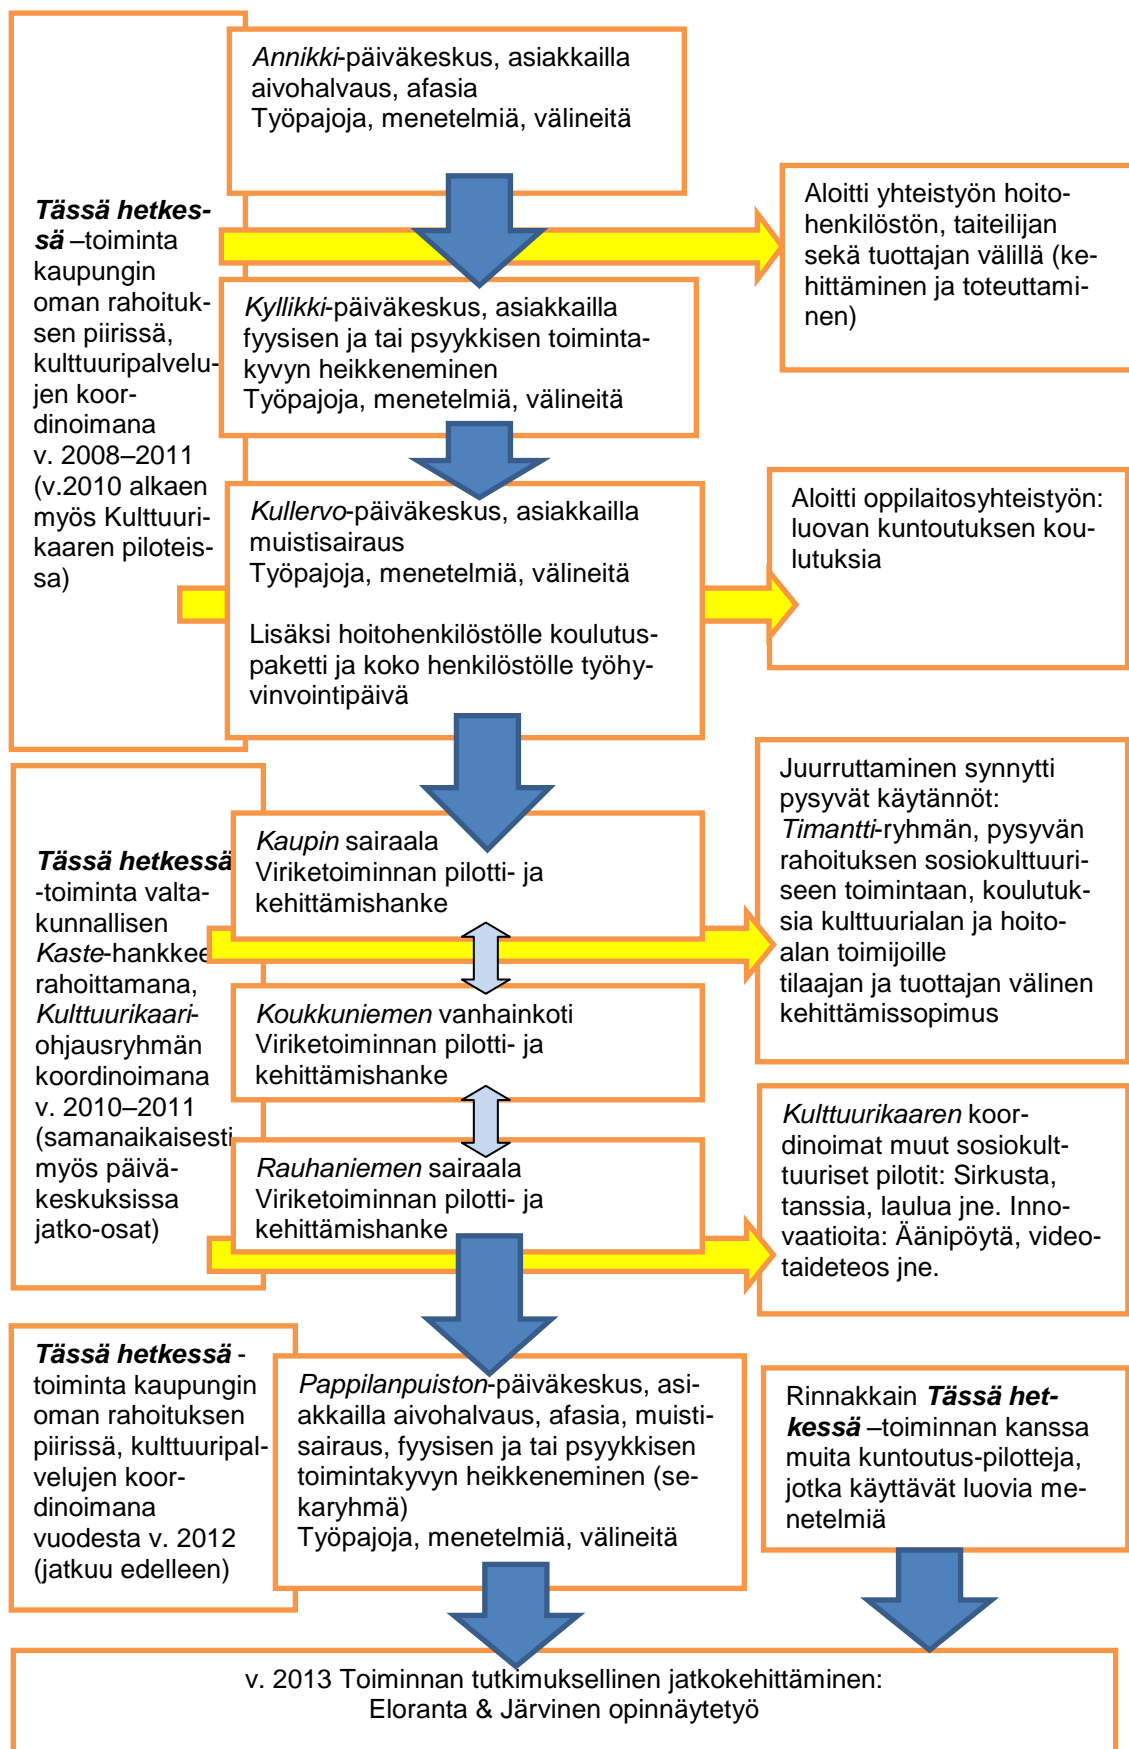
Tässä hetkessä –toiminta kaupungin oman rahoituksen piirissä, kulttuuripalvelujen koordinoimana v. 2008–2011 (v.2010 alkaen myös Kulttuurikaaren piloteissa)

Annikki-päiväkeskus, asiakkailla aivohalvaus, afasia
Työpajoja, menetelmiä, välineitä

Aloitti yhteistyön hoitohenkilöstön, taiteilijan sekä tuottajan välillä (kehittäminen ja toteuttaminen)

Kyllikki-päiväkeskus, asiakkailla fyysisen ja tai psyykkisen toimintakyvyn heikkeneminen
Työpajoja, menetelmiä, välineitä

Kullervo-päiväkeskus, asiakkailla muistisairaus
Työpajoja, menetelmiä, välineitä

Lisäksi hoitohenkilöstölle koulutuspaketti ja koko henkilöstölle työhyvinvointipäivä

Aloitti oppilaitosyhteistyön: luovan kuntoutuksen koulutuksia

Tässä hetkessä -toiminta valtakunnallisen Kaste-hankkee rahoittamana, Kulttuurikaari-ohjausryhmän koordinoimana v. 2010–2011 (samanaikaisesti myös päiväkeskuksissa jatko-osat)

Kaupin sairaala
Viriketoiminnan pilotti- ja kehittämishanke

Koukkuniemen vanhainkoti
Viriketoiminnan pilotti- ja kehittämishanke

Rauhaniemen sairaala
Viriketoiminnan pilotti- ja kehittämishanke

Juurruttaminen synnytti pysyvät käytännöt: Timantti-ryhmän, pysyvän rahoituksen sosiokulttuuriseen toimintaan, koulutuksia kulttuurialan ja hoitoalan toimijoille
tilaajan ja tuottajan välinen kehittämissopimus

Kulttuurikaaren koordinoimat muut sosiokulttuuriset pilotit: Sirkusta, tanssia, laulua jne. Innovaatioita: Äänipöytä, videotaideteos jne.

Tässä hetkessä -toiminta kaupungin oman rahoituksen piirissä, kulttuuripalvelujen koordinoimana vuodesta v. 2012 (jatkuu edelleen)

Pappilanpuiston-päiväkeskus, asiakkailla aivohalvaus, afasia, muistisairaus, fyysisen ja tai psyykkisen toimintakyvyn heikkeneminen (sekaryhmä)
Työpajoja, menetelmiä, välineitä

Rinnakkain Tässä hetkessä –toiminnan kanssa muita kuntoutus-pilotteja, jotka käyttävät luovia menetelmiä

v. 2013 Toiminnan tutkimuksellinen jatkokehittäminen:
Eloranta & Järvinen opinnäytetyö